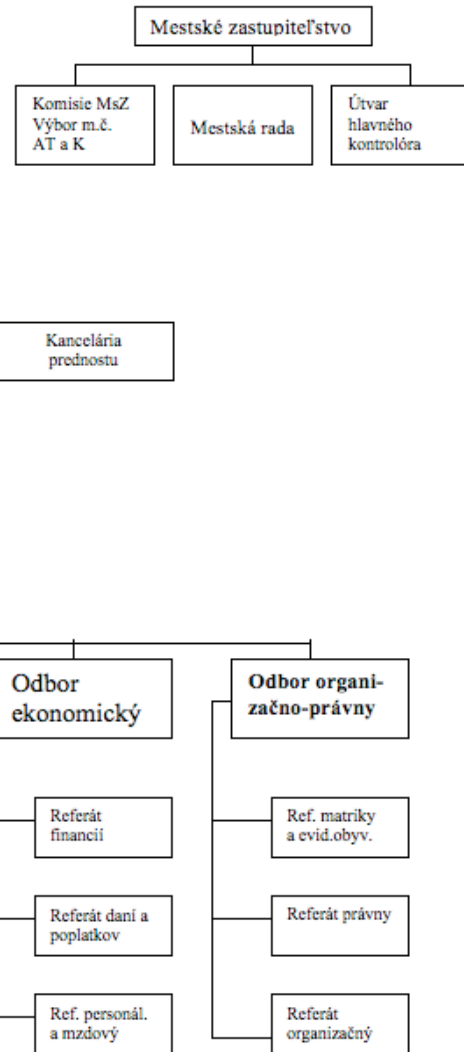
Mestské zastupiteľstvo

Komisie MsZ
Výbor m.č.
AT a K

Mestská rada

Útvar
hlavného
kontrolóra

Kancelária
prednostu

Odbor
ekonomický

Odbor organizačno-právny

Referát
financií

Ref. matriky
a evid.obyv.

Referát daní a
poplatkov

Referát právny

Ref. personál.
a mzdový

Referát
organizačný